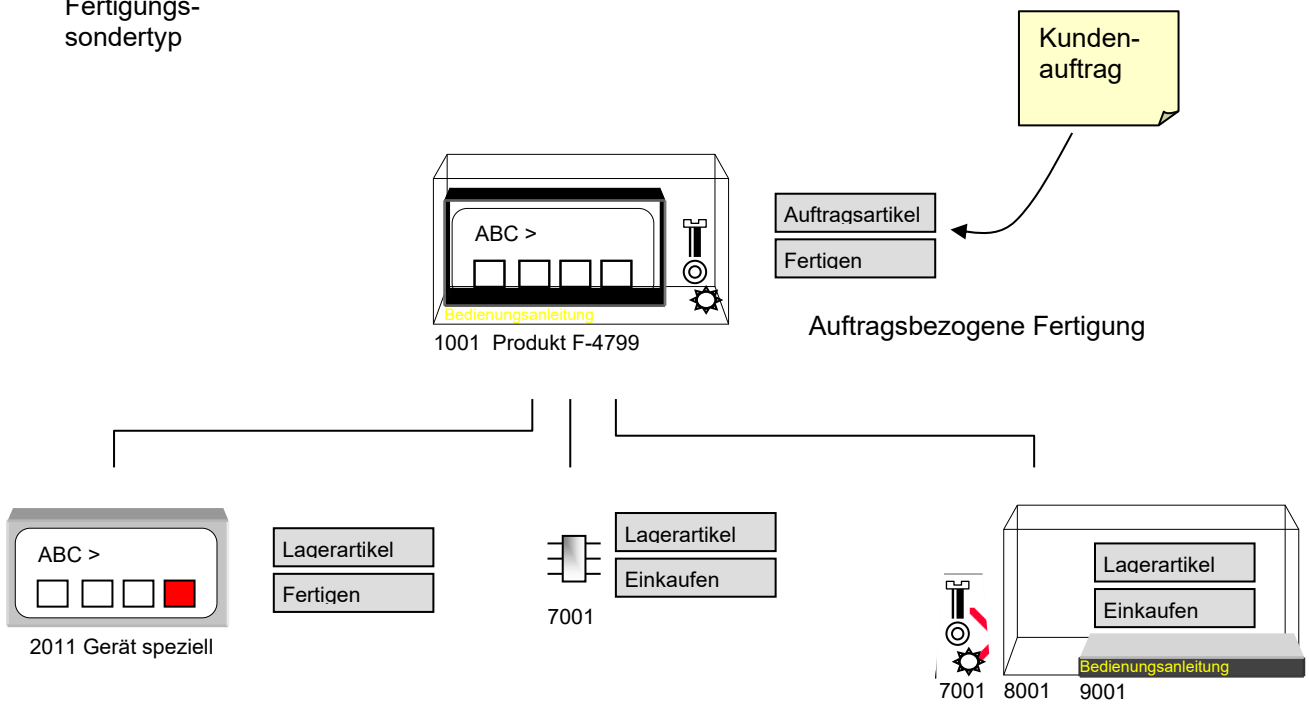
Fertigungssondertyp

Kundenauftrag

ABC >

Bedienungsanleitung

1001 Produkt F-4799

Auftragsartikel

Fertigen

Auftragsbezogene Fertigung

ABC >

2011 Gerät speziell

Lagerartikel

Fertigen

Lagerartikel

Einkaufen

7001

Lagerartikel

Einkaufen

Bedienungsanleitung

7001 8001 9001